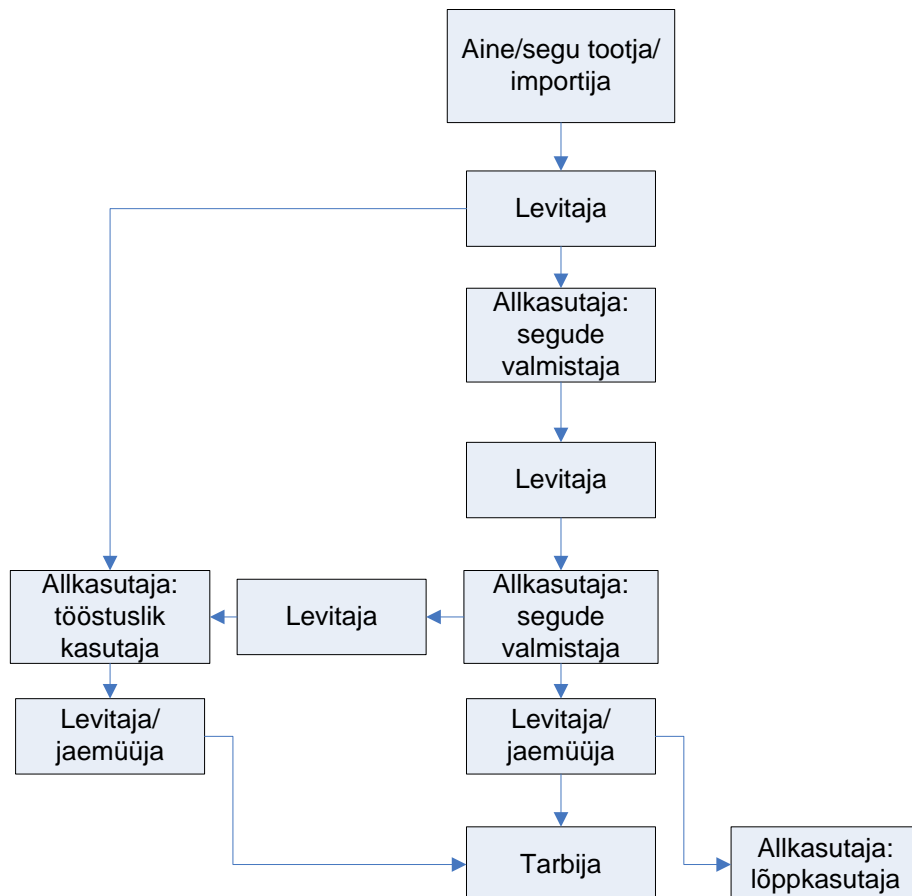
Aine/segu tootja/ importija

Levitaja

Allkasutaja: segude valmistaja

Levitaja

Allkasutaja: tööstuslik kasutaja

Levitaja

Allkasutaja: segude valmistaja

Levitaja/ jaemüüja

Levitaja/ jaemüüja

Tarbija

Allkasutaja: lõppkasutaja